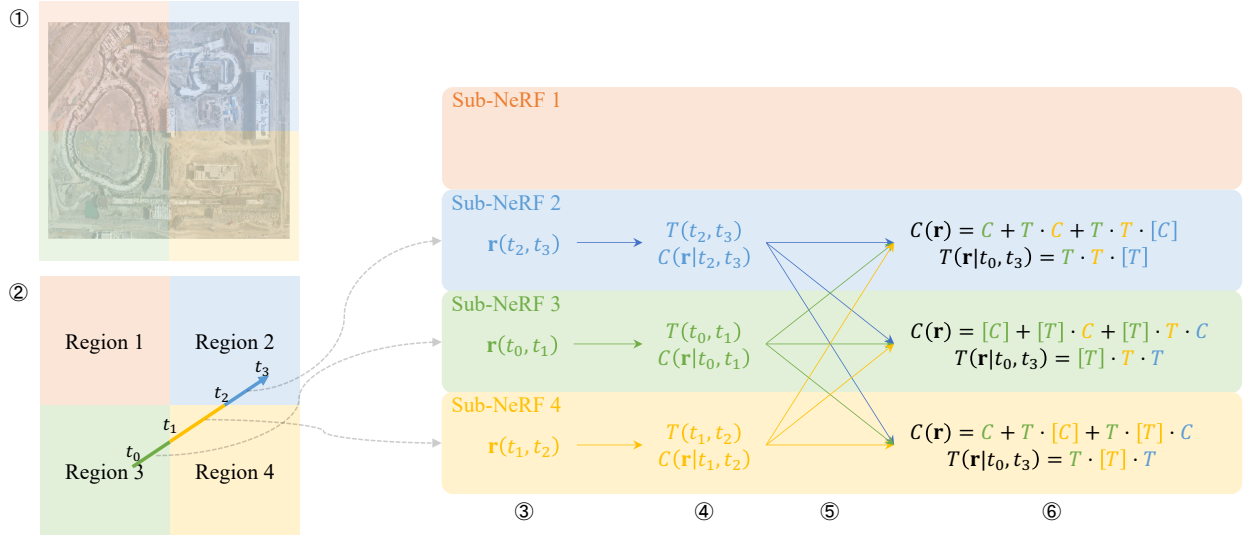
①

②

Region 1

Region 2

Region 3

Region 4

$t_0$ $t_1$ $t_2$ $t_3$

Sub-NeRF 1

Sub-NeRF 2

$\mathbf{r}(t_2, t_3)$

$T(t_2, t_3)$
$C(\mathbf{r}|t_2, t_3)$

$C(\mathbf{r}) = C + T \cdot C + T \cdot T \cdot [C]$
$T(\mathbf{r}|t_0, t_3) = T \cdot T \cdot [T]$

Sub-NeRF 3

$\mathbf{r}(t_0, t_1)$

$T(t_0, t_1)$
$C(\mathbf{r}|t_0, t_1)$

$C(\mathbf{r}) = [C] + [T] \cdot C + [T] \cdot T \cdot C$
$T(\mathbf{r}|t_0, t_3) = [T] \cdot T \cdot T$

Sub-NeRF 4

$\mathbf{r}(t_1, t_2)$

$T(t_1, t_2)$
$C(\mathbf{r}|t_1, t_2)$

$C(\mathbf{r}) = C + T \cdot [C] + T \cdot [T] \cdot C$
$T(\mathbf{r}|t_0, t_3) = T \cdot [T] \cdot T$

③ ④ ⑤ ⑥